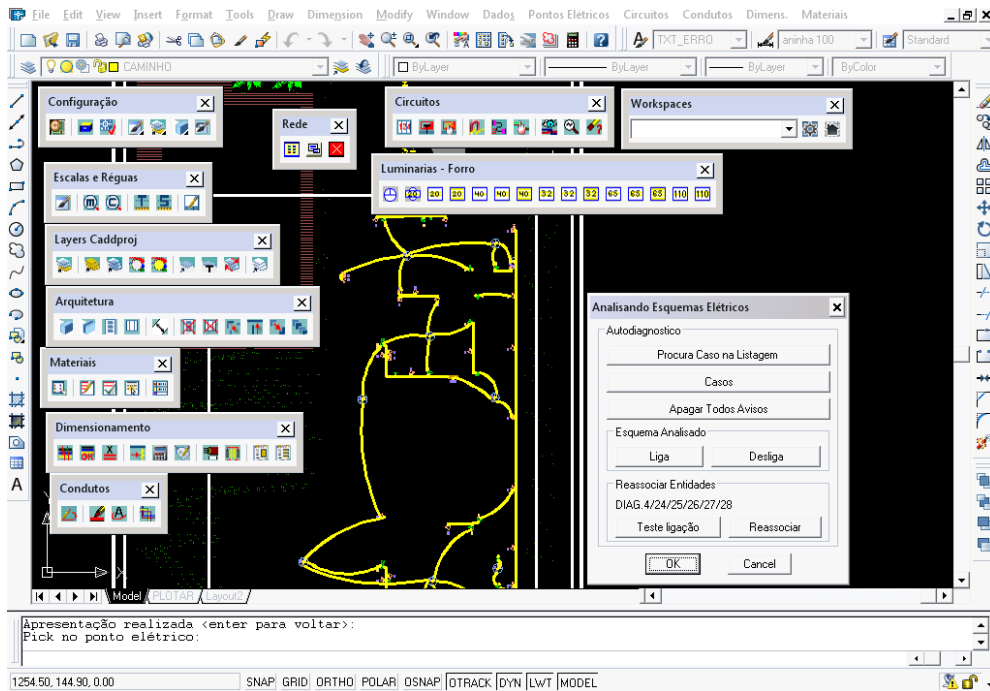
File Edit View Insert Format Tools Draw Dimension Modify Window Dados Pontos Elétricos Circuitos Condutos Dimens. Materiais

TXT_ERRO
aninha 100
Standard

CAMINHO
ByLayer
ByLayer
ByLayer
ByColor

Configuração

Rede

Circuitos

Workspaces

Escalas e Réguas

Luminarias - Forro

20 20 40 40 40 32 32 32 65 65 65 110 110

Layers Caddproj

Arquitetura

Materiais

Dimensionamento

Condutos

Analisando Esquemas Elétricos

Autodiagnostico

Procura Caso na Listagem

Casos

Apagar Todos Avisos

Esquema Analisado

Liga

Desliga

Reassociar Entidades

DIAG.4/24/25/26/27/28

Teste ligação

Reassociar

OK

Cancel

Model PLOTAR Layout2

Apresentação realizada <enter para voltar>:
Pick no ponto elétrico:

1254.50, 144.90, 0.00

SNAP GRID ORTHO POLAR OSNAP OTRACK DYN LWT MODEL